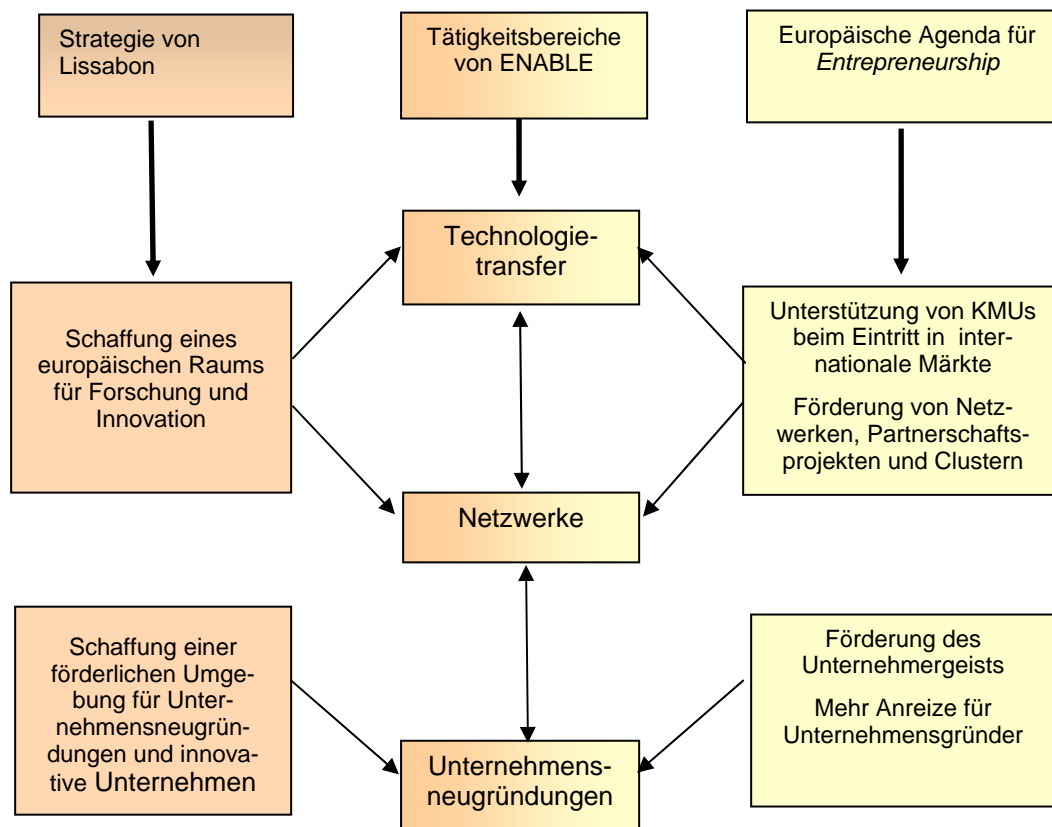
Strategie von Lissabon

Tätigkeitsbereiche von ENABLE

Europäische Agenda für *Entrepreneurship*

Technologietransfer

Schaffung eines europäischen Raums für Forschung und Innovation

Unterstützung von KMUs beim Eintritt in internationale Märkte

Förderung von Netzwerken, Partnerschaftsprojekten und Clustern

Netzwerke

Schaffung einer förderlichen Umgebung für Unternehmensneugründungen und innovative Unternehmen

Förderung des Unternehmergeists

Mehr Anreize für Unternehmensgründer

Unternehmensneugründungen